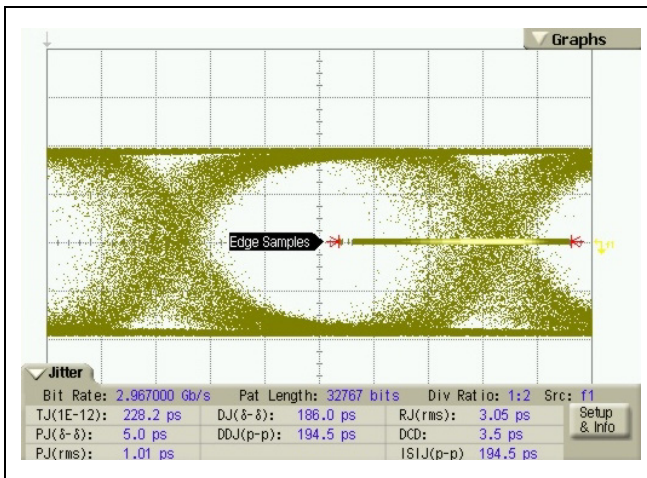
Graphs

Edge Samples

Jitter

Bit Rate: 2.967000 Gb/s  Pat Length: 32767 bits  Div Ratio: 1:2  Src: f1

| TJ(1E-12): | 228.2 ps | DJ(δ-δ): | 186.0 ps | RJ(rms): | 3.05 ps |
|---|---|---|---|---|---|
| PJ(δ-δ): | 5.0 ps | DDJ(p-p): | 194.5 ps | DCD: | 3.5 ps |
| PJ(rms): | 1.01 ps | | | ISIJ(p-p) | 194.5 ps |

Setup & Info